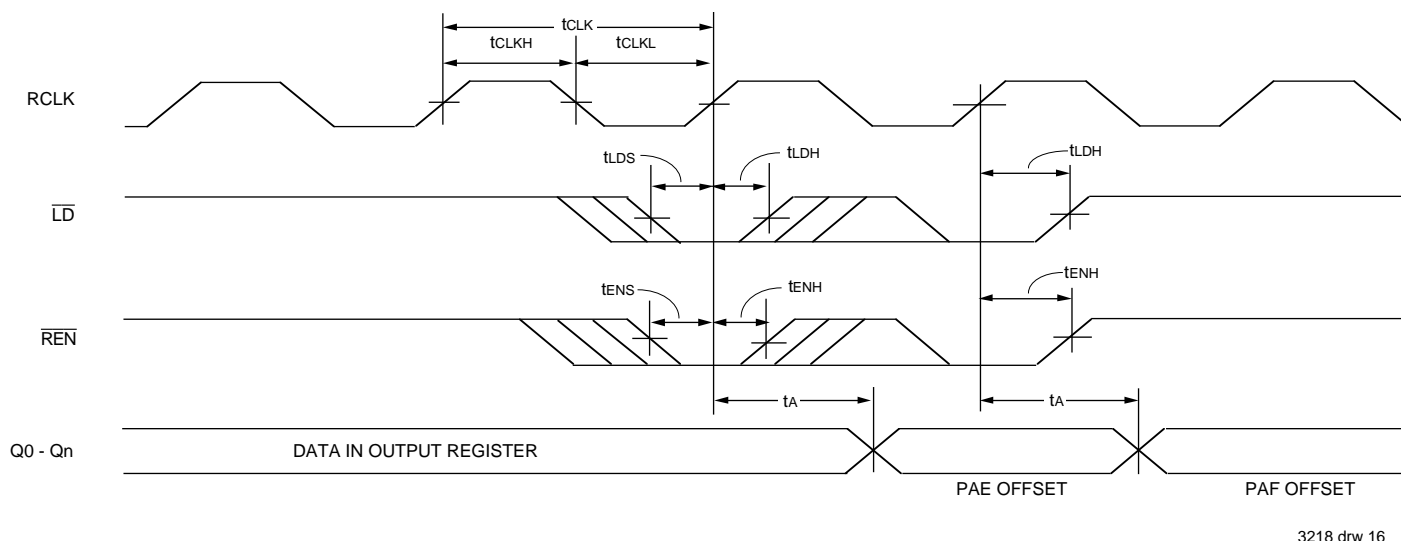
$t_{CLK}$
$t_{CLKH}$
$t_{CLKL}$

RCLK

$t_{LDS}$
$t_{LDH}$
$t_{LDH}$

$\overline{LD}$

$t_{ENS}$
$t_{ENH}$
$t_{ENH}$

$\overline{REN}$

$t_A$
$t_A$

Q0 - Qn

DATA IN OUTPUT REGISTER

PAE OFFSET

PAF OFFSET

3218 drw 16